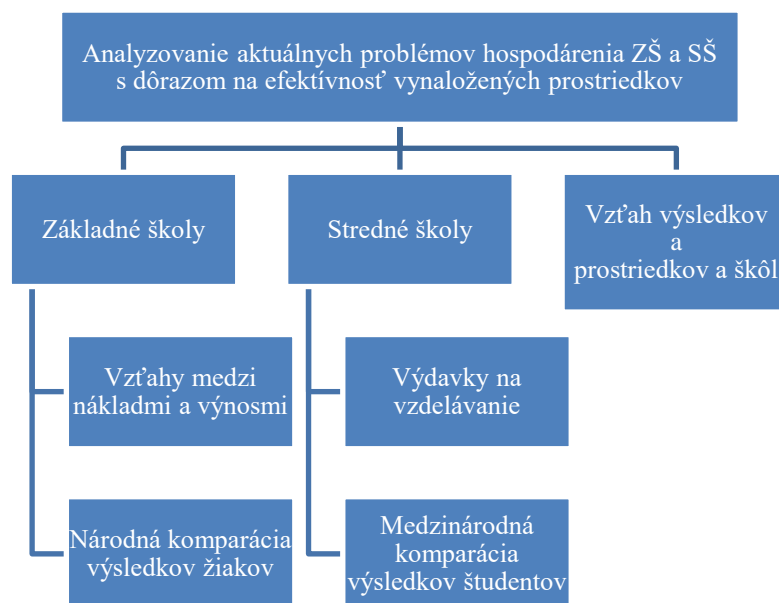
Analyzovanie aktuálnych problémov hospodárenia ZŠ a SŠ s dôrazom na efektívnosť vynaložených prostriedkov

Základné školy

Stredné školy

Vzťah výsledkov a prostriedkov a škôl

Vzťahy medzi nákladmi a výnosmi

Národná komparácia výsledkov žiakov

Výdavky na vzdelávanie

Medzinárodná komparácia výsledkov študentov